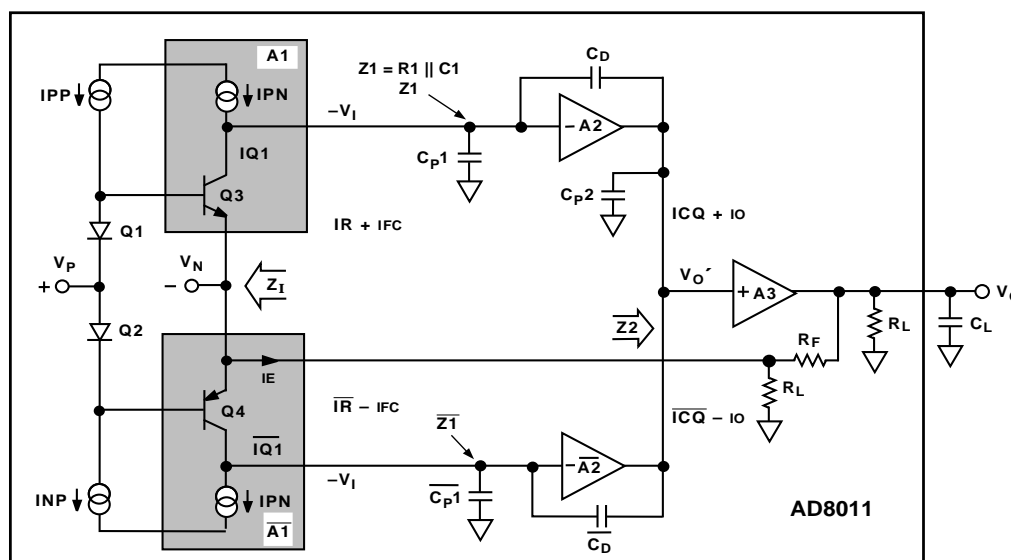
A1
IPP
IPN
Z1 = R1 || C1
Z1
$C_D$
$-V_I$
$- A2$
IQ1
$C_P1$
Q3
$C_P2$
IR + IFC
ICQ + IO
Q1
$V_P$
$V_N$
$V_O´$
+
−
$Z_I$
+ A3
$V_O$
$Z2$
Q2
$R_L$
$C_L$
$R_F$
IE
$R_L$
Q4
$\overline{IR}$ − IFC
$\overline{ICQ}$ − IO
$\overline{Z1}$
$\overline{IQ1}$
$-V_I$
$-\overline{A2}$
INP
IPN
$\overline{C_P1}$
AD8011
$\overline{A1}$
$\overline{C_D}$